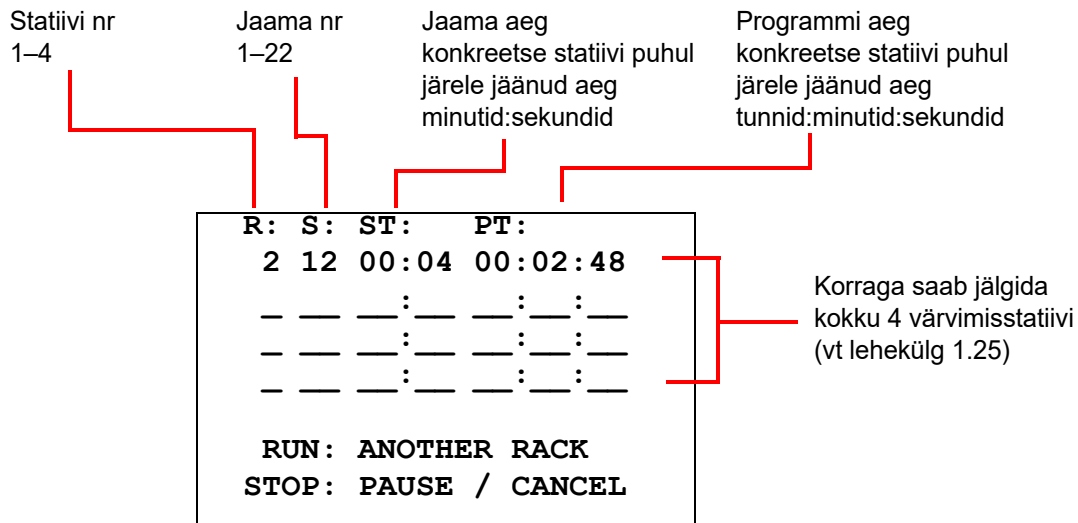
Statiivi nr
1–4

Jaama nr
1–22

Jaama aeg
konkreetse statiivi puhul
järele jäänud aeg
minutid:sekundid

Programmi aeg
konkreetse statiivi puhul
järele jäänud aeg
tunnid:minutid:sekundid

R: S: ST: PT:
2 12 00:04 00:02:48
_ __ __:__ __:__:__
_ __ __:__ __:__:__
_ __ __:__ __:__:__

RUN: ANOTHER RACK
STOP: PAUSE / CANCEL

Korraga saab jälgida kokku 4 värvimisstatiivi (vt lehekülg 1.25)